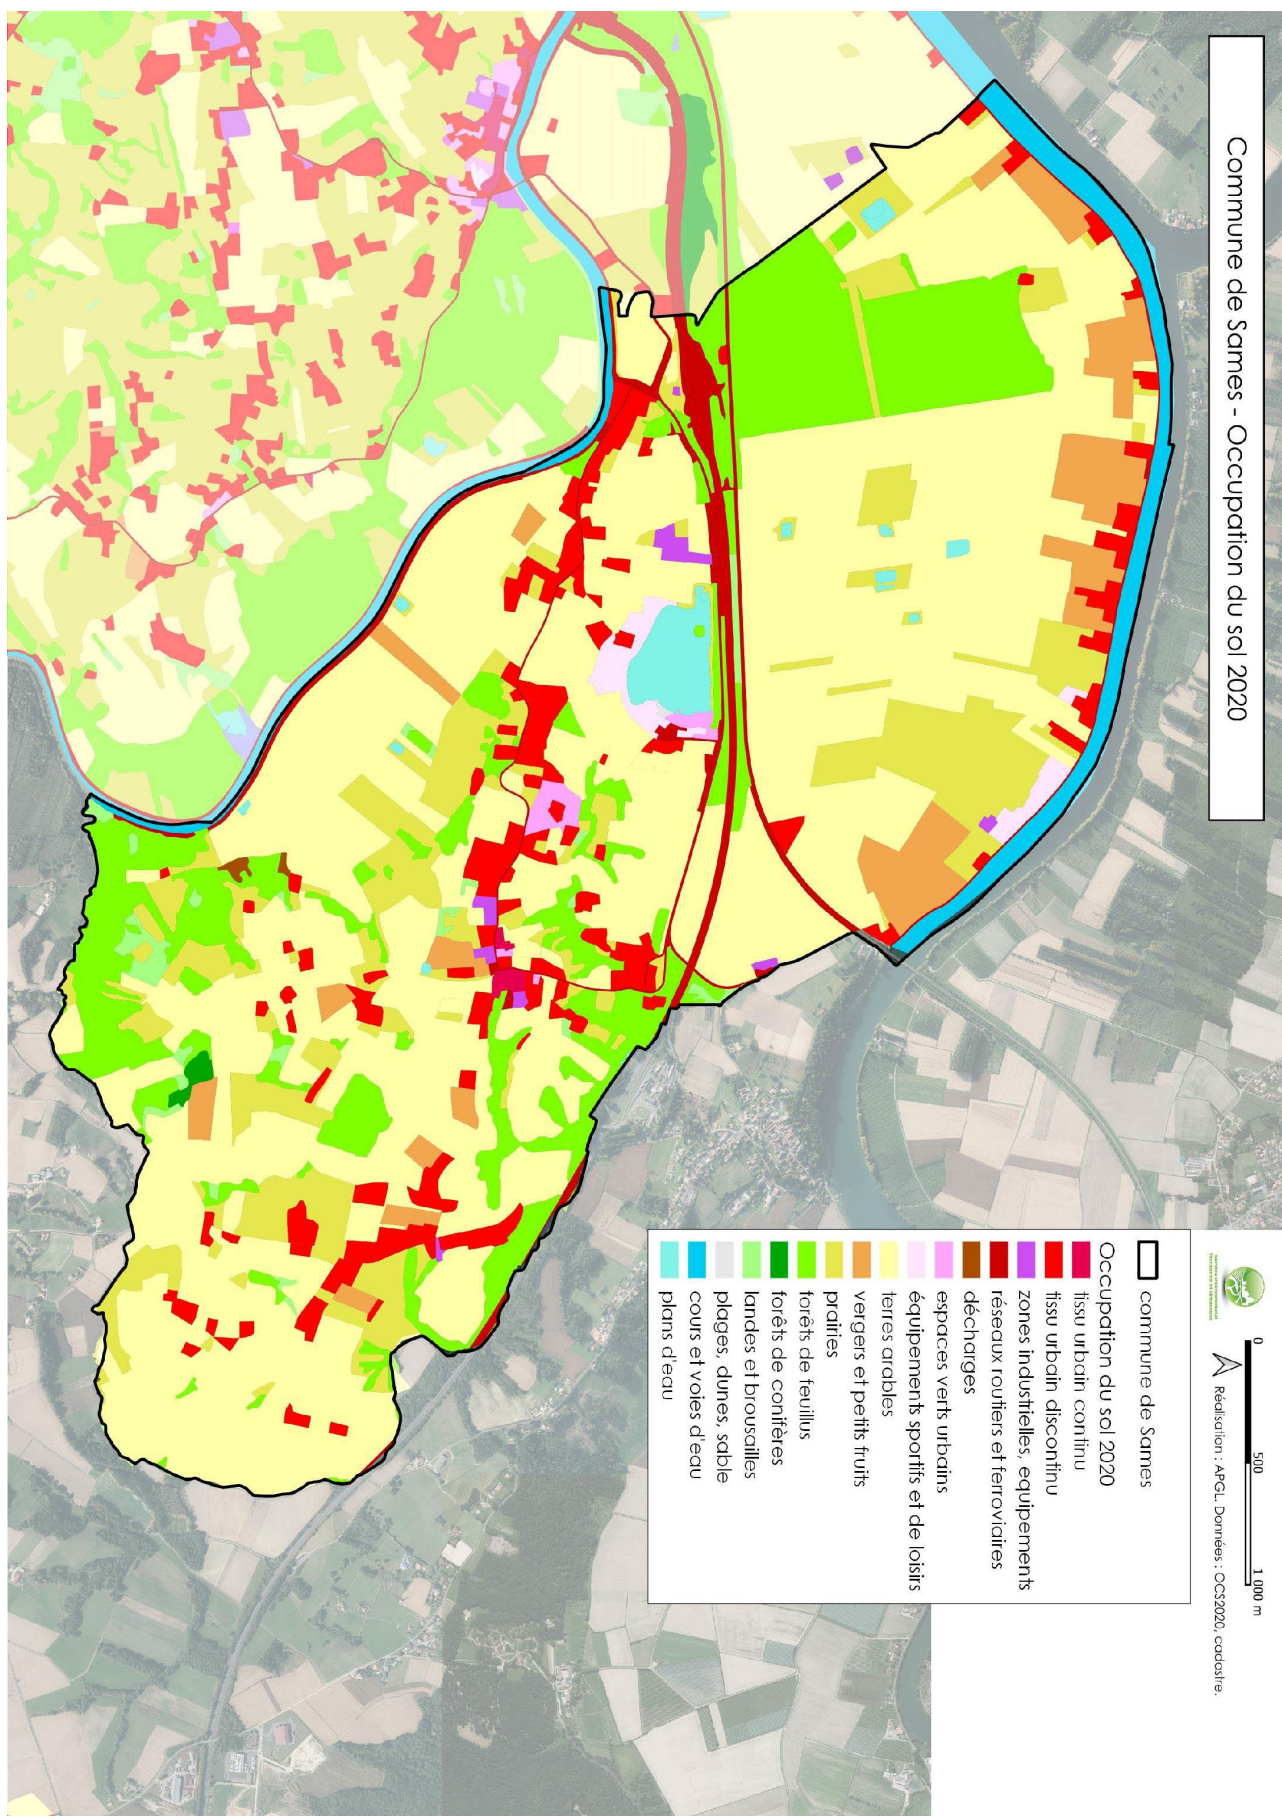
Commune de Sames - Occupation du sol 2020

commune de Sames
Occupation du sol 2020
tissu urbain continu
tissu urbain discontinu
zones industrielles, équipements
réseaux routiers et ferroviaires
décharges
espaces verts urbains
équipements sportifs et de loisirs
terres arables
vergers et petits fruits
prairies
forêts de feuillus
forêts de conifères
landes et broussailles
plages, dunes, sable
cours et voies d'eau
plans d'eau

0 500 1 000 m
Réalisation : APGL. Données : OCS2020, cadastre.